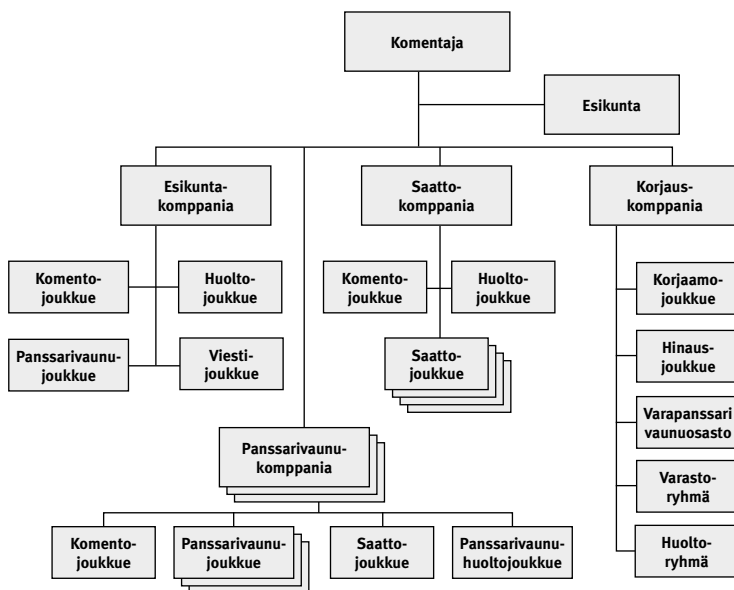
Komentaja

Esikunta

Esikunta-komppania

Saatto-komppania

Korjaus-komppania

Komento-joukkue

Huolto-joukkue

Panssarivaunu-joukkue

Viesti-joukkue

Komento-joukkue

Huolto-joukkue

Saatto-joukkue

Korjaamo-joukkue

Hinaus-joukkue

Varapanssari vaunuosasto

Varasto-ryhmä

Huolto-ryhmä

Panssarivaunu-komppania

Komento-joukkue

Panssarivaunu-joukkue

Saatto-joukkue

Panssarivaunu-huoltojoukkue